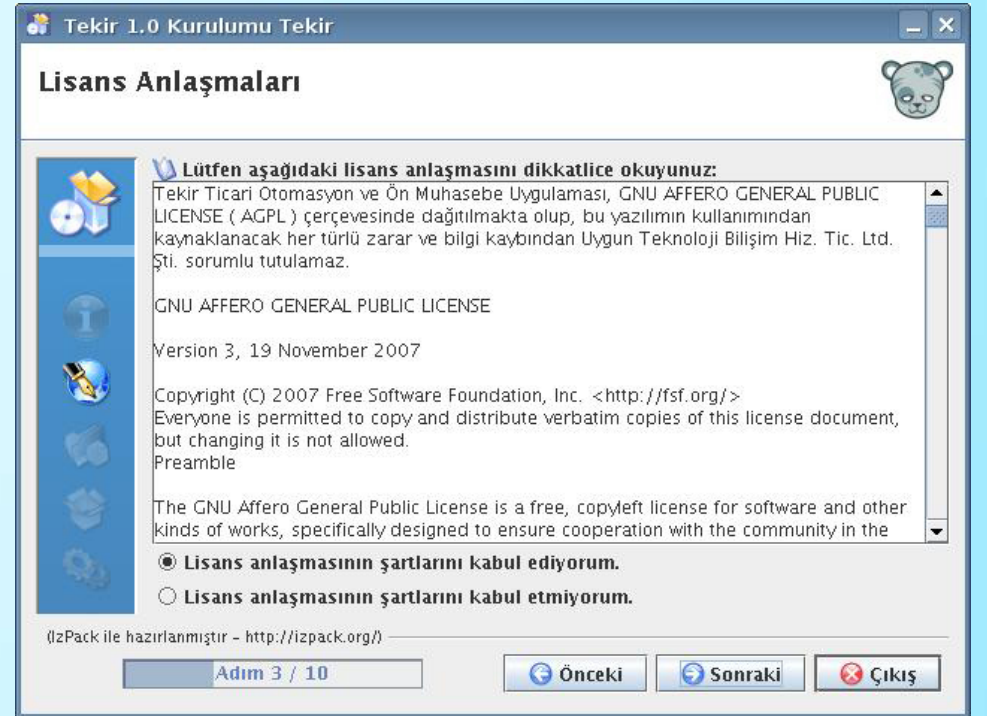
Tekir 1.0 Kurulumu Tekir

Lisans Anlaşmaları

Lütfen aşağıdaki lisans anlaşmasını dikkatlice okuyunuz:

Tekir Ticari Otomasyon ve Ön Muhasebe Uygulaması, GNU AFFERO GENERAL PUBLIC LICENSE ( AGPL ) çerçevesinde dağıtılmakta olup, bu yazılımın kullanımından kaynaklanacak her türlü zarar ve bilgi kaybından Uygun Teknoloji Bilişim Hiz. Tic. Ltd. Şti. sorumlu tutulamaz.

GNU AFFERO GENERAL PUBLIC LICENSE

Version 3, 19 November 2007

Copyright (C) 2007 Free Software Foundation, Inc. <http://fsf.org/>
Everyone is permitted to copy and distribute verbatim copies of this license document, but changing it is not allowed.
Preamble

The GNU Affero General Public License is a free, copyleft license for software and other kinds of works, specifically designed to ensure cooperation with the community in the

Lisans anlaşmasının şartlarını kabul ediyorum.

Lisans anlaşmasının şartlarını kabul etmiyorum.

(IzPack ile hazırlanmıştır - http://izpack.org/)

Adım 3 / 10

Önceki

Sonraki

Çıkış